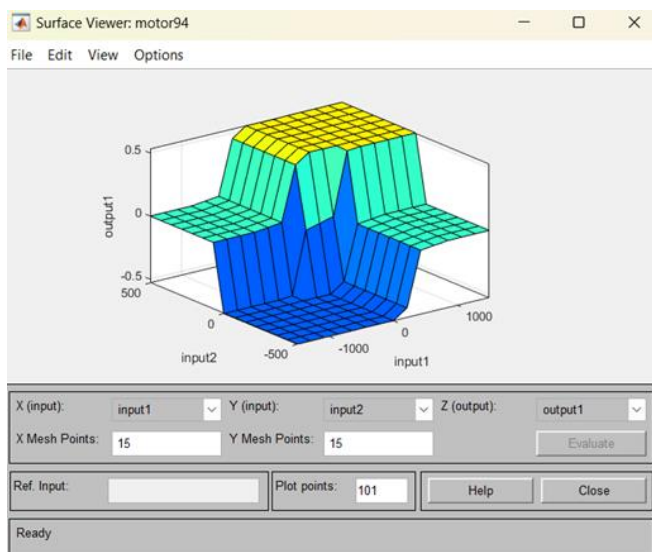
Surface Viewer: motor94

File Edit View Options

0.5
0
-0.5
output1
500
0
-500
input2
-1000
0
1000
input1

X (input): input1
Y (input): input2
Z (output): output1
X Mesh Points: 15
Y Mesh Points: 15
Evaluate

Ref. Input:
Plot points: 101
Help
Close

Ready